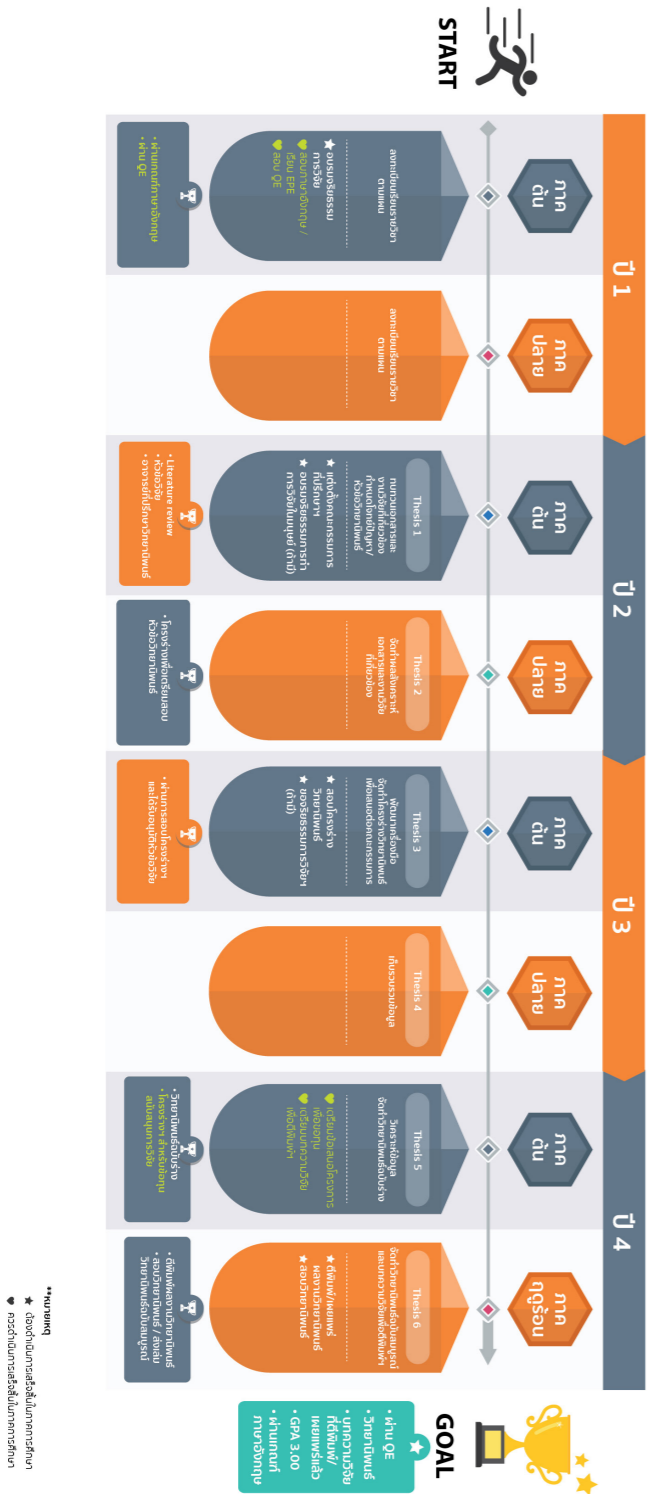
START

ปี 1

ภาคต้น

ลงทะเบียนเรียนรายวิชาตามแผน

★ อบรมจริยธรรมการวิจัย
♥ สอบภาษาอังกฤษ / เรียน EPE
♥ สอบ QE

• ผ่านเกณฑ์ภาษาอังกฤษ
• ผ่าน QE

ภาคปลาย

ลงทะเบียนเรียนรายวิชาตามแผน

ปี 2

ภาคต้น

Thesis 1

ทบทวนวรรณกรรมและงานวิจัยที่เกี่ยวข้อง กำหนดโจทย์ปัญหา/หัวข้อวิทยานิพนธ์

★ เตรียมโครงการตีพิมพ์
★ อบรมจริยธรรมการทำการวิจัยในมนุษย์ (ถ้ามี)

• Literature review
• หัวข้อวิจัย
• อาจารย์ที่ปรึกษาวิทยานิพนธ์

ภาคปลาย

Thesis 2

จัดทำเค้าโครงร่างเอกสารและงานวิจัยที่เกี่ยวข้อง

• โครงร่างเพื่อเตรียมสอบหัวข้อวิทยานิพนธ์

ปี 3

ภาคต้น

Thesis 3

พัฒนาเครื่องมือ จัดทำโครงร่างวิทยานิพนธ์เพื่อเสนอต่อคณะกรรมการ

★ สอบโครงร่างวิทยานิพนธ์
★ ขออนุมัติจริยธรรมการวิจัย (ถ้ามี)

• ผ่านการสอบโครงร่างและได้รับอนุมัติหัวข้อวิจัย

ภาคปลาย

Thesis 4

เก็บรวบรวมข้อมูล

ปี 4

ภาคต้น

Thesis 5

วิเคราะห์ข้อมูล จัดทำวิทยานิพนธ์ฉบับร่าง

♥ เตรียมเขียนผลงานเพื่อตีพิมพ์
♥ เตรียมบทความวิจัยเพื่อตีพิมพ์

• วิทยานิพนธ์ฉบับร่าง
• โครงร่าง สำหรับยื่นขอสอบป้องกันวิทยานิพนธ์

ภาคฤดูร้อน

Thesis 6

จัดทำวิทยานิพนธ์ฉบับสมบูรณ์และบทความวิจัยเพื่อตีพิมพ์

★ ตีพิมพ์/เผยแพร่ผลงานวิทยานิพนธ์
★ สอบวิทยานิพนธ์

• ตีพิมพ์ผลงานวิทยานิพนธ์
• สอบวิทยานิพนธ์ / ส่งเล่มวิทยานิพนธ์ฉบับสมบูรณ์

GOAL

• ผ่าน QE
• วิทยานิพนธ์
• บทความวิจัยที่ตีพิมพ์/เผยแพร่แล้ว
• GPA 3.00
• ผ่านเกณฑ์ภาษาอังกฤษ

**หมายเหตุ
★ ต้องดำเนินการเสร็จสิ้นในภาคการศึกษา
♥ ควรดำเนินการเสร็จสิ้นในภาคการศึกษา